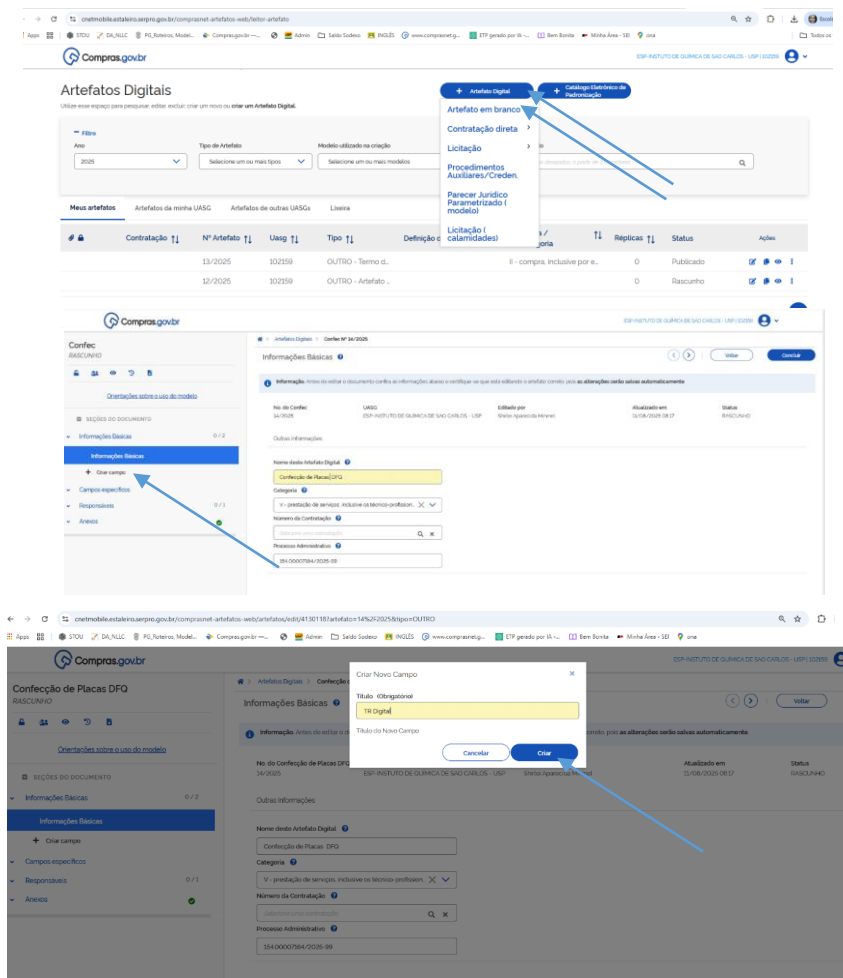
cnetmobile.estaleiro.serpro.gov.br/comprasnet-artefatos-web/leitor-artefato

Apps STOU DA_NLLC PG_Roteiros_Model... Compras.gov.br —... Admin Saldo Sodexo INGLÊS www.comprasnet.g... ETP gerado por IA -... Bem Bonita Minha Área - SEI ona Todos os

Compras.gov.br

ESP-INSTITUTO DE QUIMICA DE SAO CARLOS - USP | 102159

Artefatos Digitais

Utilize esse espaço para pesquisar, editar, excluir, criar um novo ou criar um Artefato Digital.

+ Artefato Digital

+ Catálogo Eletrônico de Padronização

Artefato em branco

Contratação direta

Licitação

Procedimentos Auxiliares/Creden.

Parecer Jurídico Parametrizado ( modelo)

Licitação ( calamidades)

Filtro

Ano

2025

Tipo de Artefato

Selecione um ou mais tipos

Modelo utilizado na criação

Selecione um ou mais modelos

Meus artefatos | Artefatos da minha UASG | Artefatos de outras UASGs | Lixeira

| | Contratação | Nº Artefato | Uasg | Tipo | Definição | / Categoria | Réplicas | Status | Ações |
|---|---|---|---|---|---|---|---|---|---|
| | | 13/2025 | 102159 | OUTRO - Termo d... | | II - compra, inclusive por e... | 0 | Publicado | |
| | | 12/2025 | 102159 | OUTRO - Artefato ... | | | 0 | Rascunho | |

Compras.gov.br

ESP-INSTITUTO DE QUIMICA DE SAO CARLOS - USP | 102159

Confec
RASCUNHO

Artefatos Digitais > Confec Nº 14/2025

Informações Básicas

Voltar

Concluir

Orientações sobre o uso do modelo

SEÇÕES DO DOCUMENTO

Informações Básicas 0 / 2

Informações Básicas

+ Criar campo

Campos específicos

Responsáveis 0 / 1

Anexos

Informação: Antes de editar o documento confira as informações abaixo e certifique-se que está editando o artefato correto, pois as alterações serão salvas automaticamente

| No. do Confec | UASG | Editado por | Atualizado em | Status |
|---|---|---|---|---|
| 14/2025 | ESP-INSTITUTO DE QUIMICA DE SAO CARLOS - USP | Shirlei Aparecida Menesi | 11/08/2025 08:17 | RASCUNHO |

Outras Informações

Nome deste Artefato Digital

Confecção de Placas DFQ

Categoria

V - prestação de serviços, inclusive os técnico-profission...

Número da Contratação

Selecione uma contratação

Processo Administrativo

154.00007584/2025-98

cnetmobile.estaleiro.serpro.gov.br/comprasnet-artefatos-web/artefatos/edit/41301187artefato=14%2F2025&tipo=OUTRO

Apps STOU DA_NLLC PG_Roteiros_Model... Compras.gov.br —... Admin Saldo Sodexo INGLÊS www.comprasnet.g... ETP gerado por IA -... Bem Bonita Minha Área - SEI ona

Compras.gov.br

ESP-INSTITUTO DE QUIMICA DE SAO CARLOS - USP | 102159

Confecção de Placas DFQ
RASCUNHO

Artefatos Digitais > Confecção

Informações Básicas

Voltar

Criar Novo Campo

Título (Obrigatório)

TR Digital

Título do Novo Campo

Cancelar

Criar

Orientações sobre o uso do modelo

SEÇÕES DO DOCUMENTO

Informações Básicas 0 / 2

Informações Básicas

+ Criar campo

Campos específicos

Responsáveis 0 / 1

Anexos

Informação: Antes de editar o d... pois as alterações serão salvas automaticamente

| No. do Confecção de Placas DFQ | | | Atualizado em | Status |
|---|---|---|---|---|
| 14/2025 | ESP-INSTITUTO DE QUIMICA DE SAO CARLOS - USP | Shirlei Aparecida Menesi | 11/08/2025 08:17 | RASCUNHO |

Outras Informações

Nome deste Artefato Digital

Confecção de Placas DFQ

Categoria

V - prestação de serviços, inclusive os técnico-profission...

Número da Contratação

Selecione uma contratação

Processo Administrativo

154.00007584/2025-98